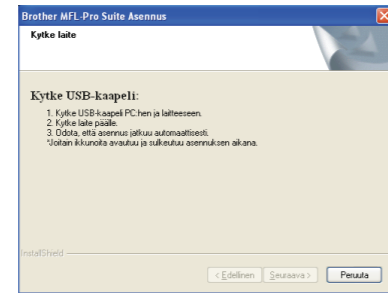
Brother MFL-Pro Suite Asennus

Kytke laite

Kytke USB-kaapeli:

1. Kytke USB-kaapeli PC:hen ja laitteeseen.
2. Kytke laite päälle.
3. Odota, että asennus jatkuu automaattisesti.
*Joitain ikkunoita avautuu ja sulkeutuu asennuksen aikana.

InstallShield

< Edellinen | Seuraava > | Peruuta